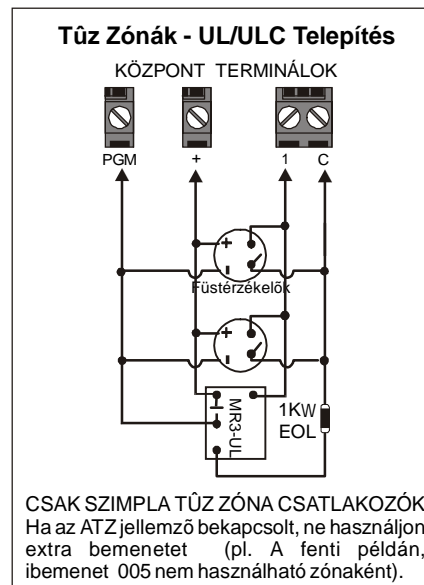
Tûz Zónák - UL/ULC Telepítés

KÖZPONT TERMINÁLOK

PGM
+
1
C

+
-
Füstérzékelõk

+
-

MR3-UL

1KW
EOL

CSAK SZIMPLA TÛZ ZÓNA CSATLAKOZÓK
Ha az ATZ jellemzõ bekapcsolt, ne használjon extra bemenetet (pl. A fenti példán, ibemenet 005 nem használható zónaként).